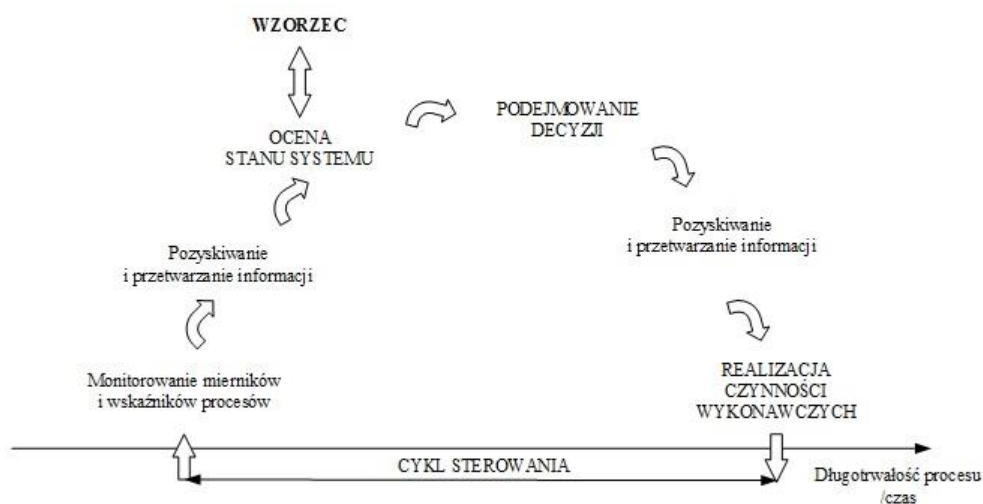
WZORZEC

OCENA
STANU SYSTEMU

PODEJMOWANIE
DECYZJI

Pozyskiwanie
i przetwarzanie informacji

Pozyskiwanie
i przetwarzanie informacji

Monitorowanie mierników
i wskaźników procesów

REALIZACJA
CZYNNOŚCI
WYKONAWCZYCH

CYKL STEROWANIA

Długotrwałość procesu
/czas